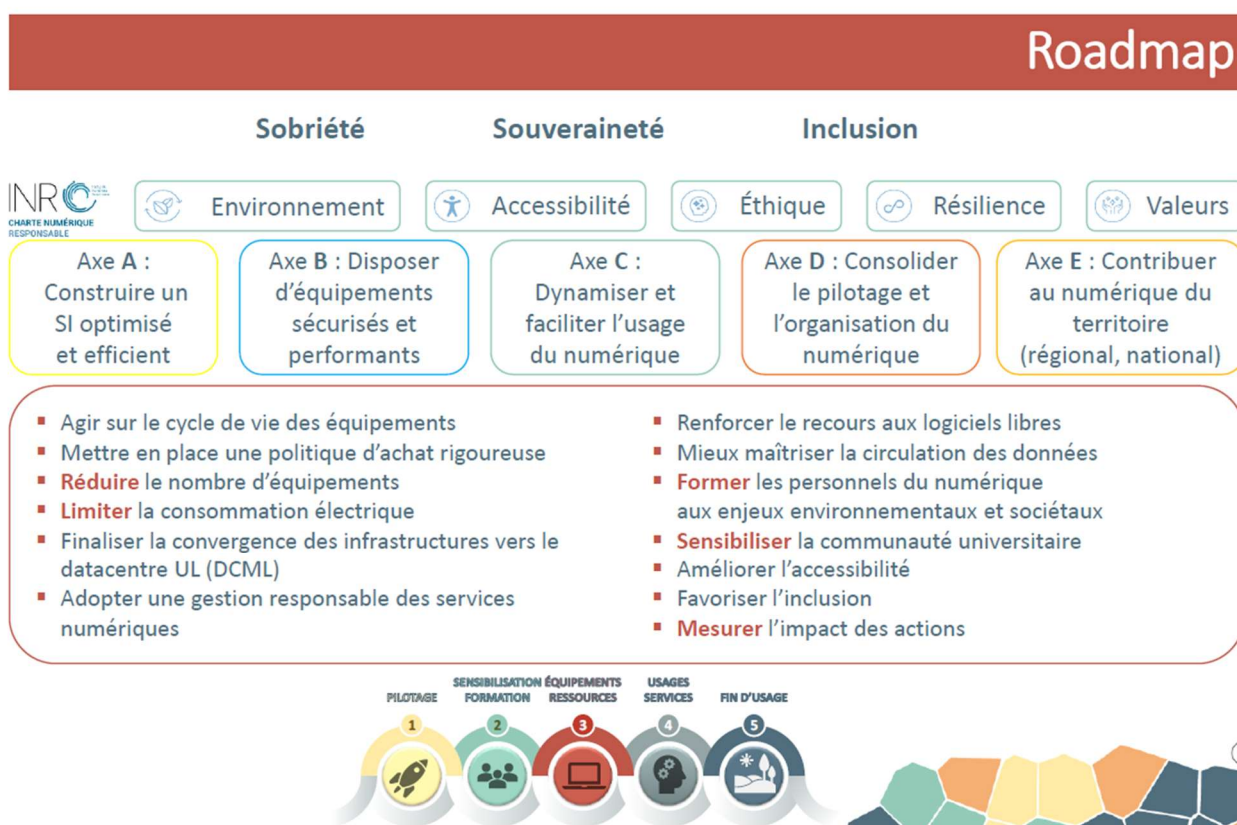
Roadmap

Sobriété Souveraineté Inclusion

INR CHARTE NUMÉRIQUE RESPONSABLE

Environnement
Accessibilité
Éthique
Résilience
Valeurs

Axe **A** : Construire un SI optimisé et efficient

Axe **B** : Disposer d'équipements sécurisés et performants

Axe **C** : Dynamiser et faciliter l'usage du numérique

Axe **D** : Consolider le pilotage et l'organisation du numérique

Axe **E** : Contribuer au numérique du territoire (régional, national)

- Agir sur le cycle de vie des équipements
- Mettre en place une politique d'achat rigoureuse
- Réduire le nombre d'équipements
- Limiter la consommation électrique
- Finaliser la convergence des infrastructures vers le datacentre UL (DCML)
- Adopter une gestion responsable des services numériques

- Renforcer le recours aux logiciels libres
- Mieux maîtriser la circulation des données
- Former les personnels du numérique aux enjeux environnementaux et sociétaux
- Sensibiliser la communauté universitaire
- Améliorer l'accessibilité
- Favoriser l'inclusion
- Mesurer l'impact des actions

PILOTAGE 1
SENSIBILISATION FORMATION 2
ÉQUIPEMENTS RESSOURCES 3
USAGES SERVICES 4
FIN D'USAGE 5